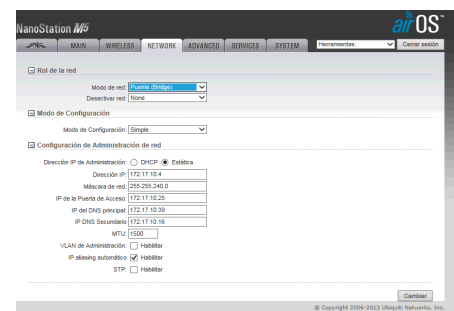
NanoStation M5

air OS™

MAIN WIRELESS NETWORK ADVANCED SERVICES SYSTEM

Herramientas: Cerrar sesión

Rol de la red

Modo de red: Puente (Bridge)

Desactivar red: None

Modo de Configuración

Modo de Configuración: Simple

Configuración de Administración de red

Dirección IP de Administración: DHCP Estática

Dirección IP: 172.17.10.4

Máscara de red: 255.255.240.0

IP de la Puerta de Acceso: 172.17.10.25

IP del DNS principal: 172.17.10.39

IP DNS Secundario: 172.17.10.16

MTU: 1500

VLAN de Administración: Habilitar

IP aliasing automático: Habilitar

STP: Habilitar

Cambiar

© Copyright 2006-2012 Ubiquiti Networks, Inc.